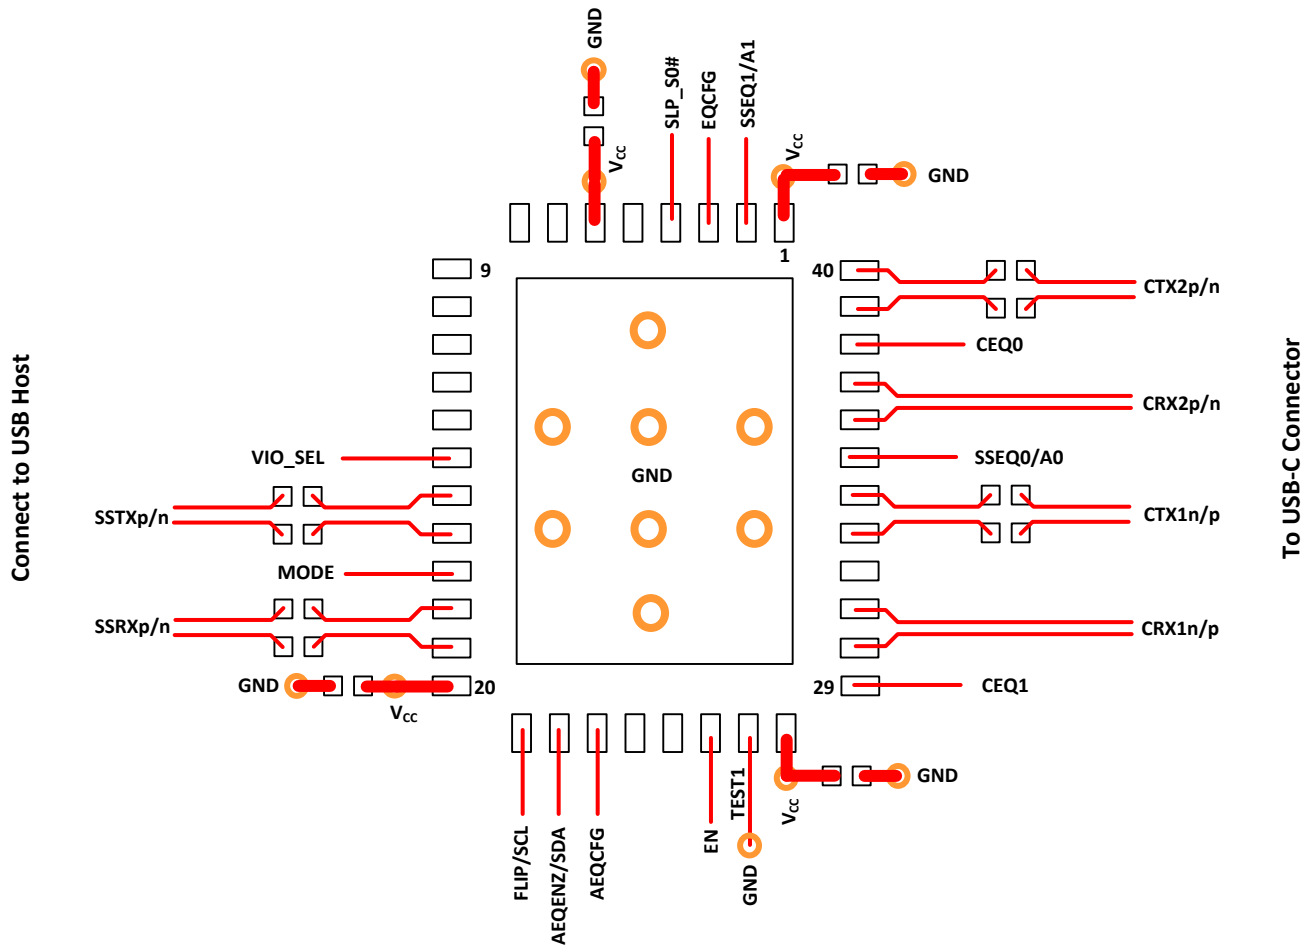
Connect to USB Host

GND

$V_{CC}$

SLP_S0#

EQCFG

SSEQ1/A1

$V_{CC}$

GND

9

1

40

CTX2p/n

CEQ0

CRX2p/n

VIO_SEL

SSEQ0/A0

GND

SSTXp/n

CTX1n/p

MODE

SSRXp/n

CRX1n/p

GND

20

$V_{CC}$

29

CEQ1

GND

$V_{CC}$

TEST1

FLIP/SCL

AEQENZ/SDA

AEQCFG

EN

GND

To USB-C Connector